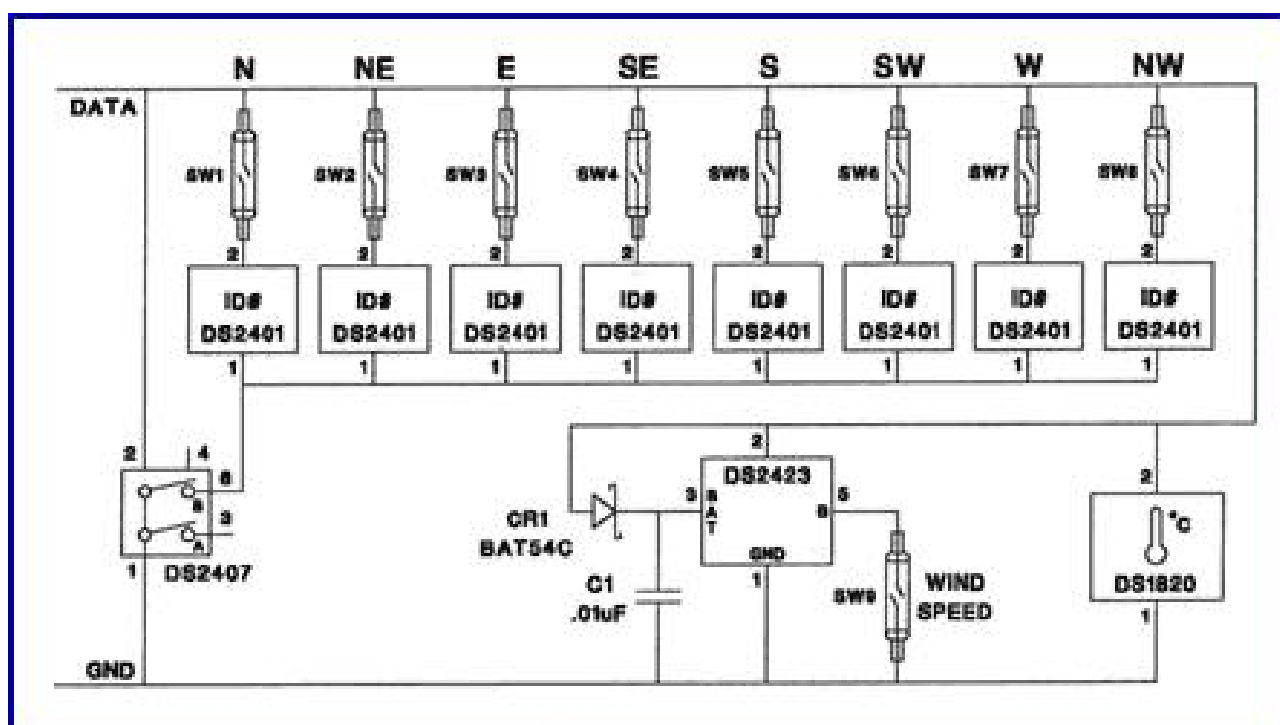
N NE E SE S SW W NW

DATA

SW1 SW2 SW3 SW4 SW5 SW6 SW7 SW8

2 2 2 2 2 2 2 2

ID# DS2401
ID# DS2401
ID# DS2401
ID# DS2401
ID# DS2401
ID# DS2401
ID# DS2401
ID# DS2401

1 1 1 1 1 1 1 1

2 4 6 B 3 A 1
DS2407

2
DS2423
3 BAT
5 B
GND
1

CR1
BAT54C

C1
.01uF

SW9 WIND SPEED

2
°C
DS1820
1

GND